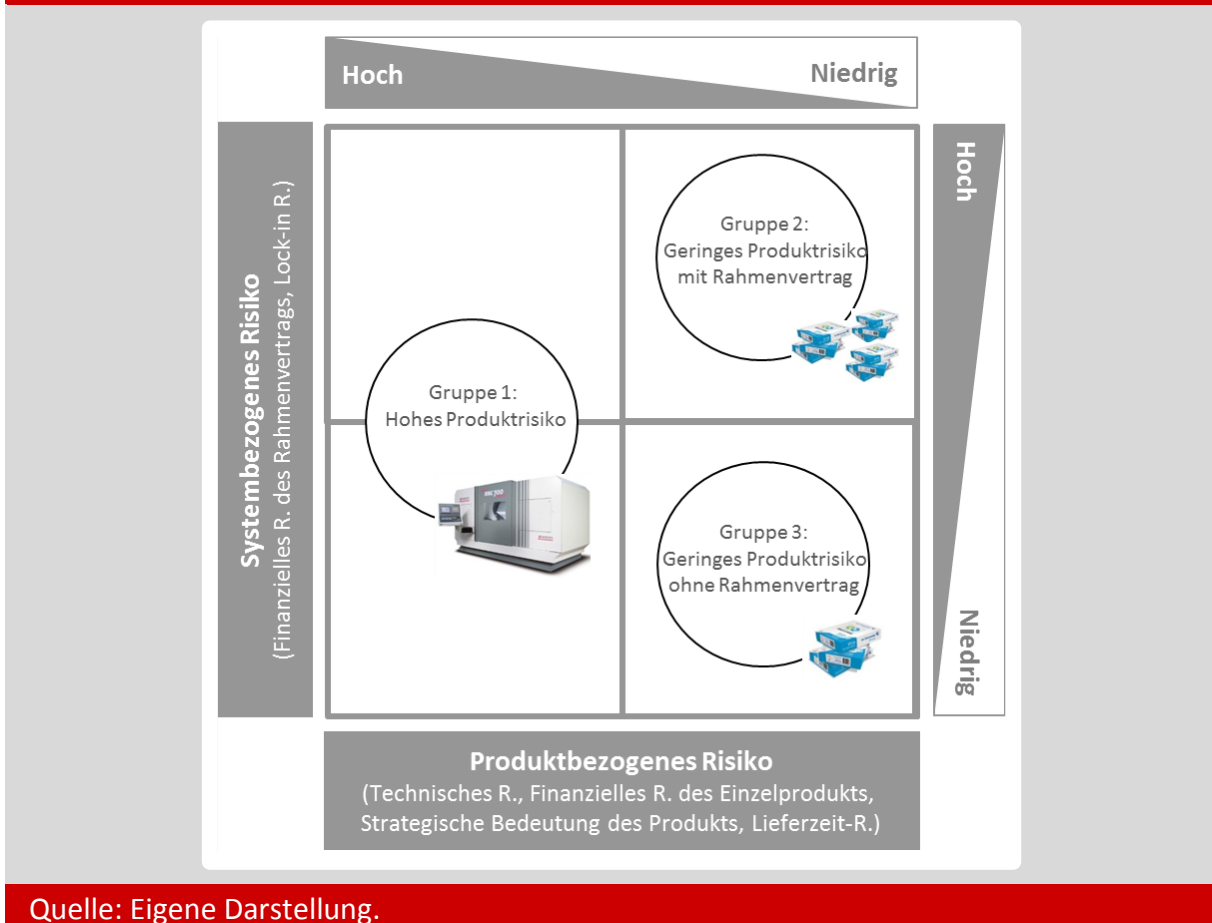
Hoch
Niedrig

Systembezogenes Risiko
(Finanzielles R. des Rahmenvertrags, Lock-in R.)

Hoch
Niedrig

Gruppe 2:
Geringes Produktrisiko mit Rahmenvertrag

Gruppe 1:
Hohes Produktrisiko

Gruppe 3:
Geringes Produktrisiko ohne Rahmenvertrag

Produktbezogenes Risiko
(Technisches R., Finanzielles R. des Einzelprodukts, Strategische Bedeutung des Produkts, Lieferzeit-R.)

Quelle: Eigene Darstellung.